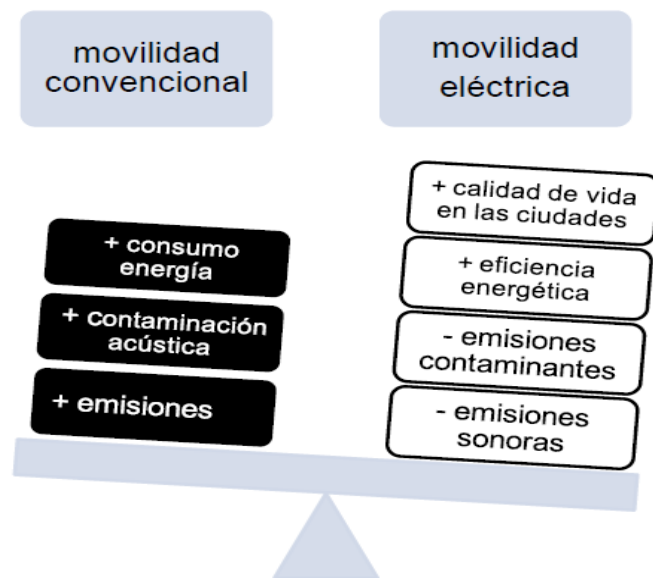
movilidad convencional

movilidad eléctrica

+ consumo energía

+ contaminación acústica

+ emisiones

+ calidad de vida en las ciudades

+ eficiencia energética

- emisiones contaminantes

- emisiones sonoras